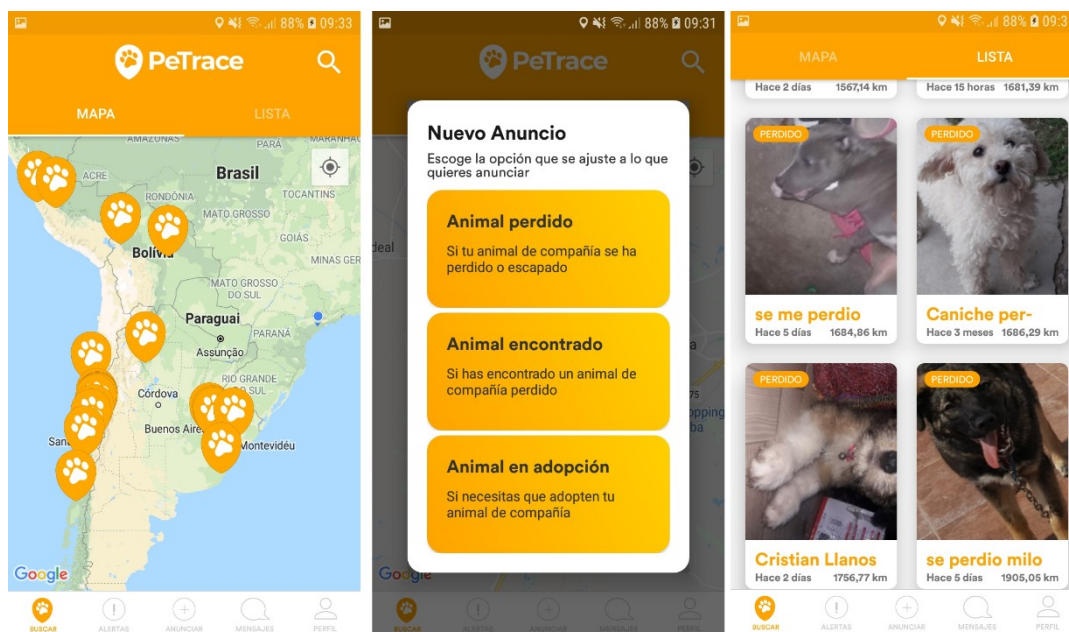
88% 09:33

PeTrace

MAPA

LISTA

AMAZONAS

MARANHÃO

Brasil

ACRE

TOCANTINS

RONDÔNIA

MATO GROSSO

GOIÁS

Bolivia

MINAS GER

MATO GROSSO DO SUL

Paraguai

PARANÁ

Assunção

RIO GRANDE

Córdova

Buenos Aires

Montevidéu

San

Google

BUSCAR

ALERTAS

ANUNCIAR

MENSAJES

PERFIL

88% 09:31

PeTrace

Nuevo Anuncio

Escoge la opción que se ajuste a lo que quieres anunciar

Animal perdido

Si tu animal de compañía se ha perdido o escapado

Animal encontrado

Si has encontrado un animal de compañía perdido

Animal en adopción

Si necesitas que adopten tu animal de compañía

Google

BUSCAR

ALERTAS

ANUNCIAR

MENSAJES

PERFIL

88% 09:3

MAPA

LISTA

Hace 2 días 1567,14 km

Hace 15 horas 1681,39 km

PERDIDO

PERDIDO

se me perdio

Hace 5 días 1684,86 km

Caniche per-

Hace 3 meses 1686,29 km

PERDIDO

PERDIDO

Cristian Llanos

Hace 2 días 1756,77 km

se perdio milo

Hace 5 días 1905,05 km

BUSCAR

ALERTAS

ANUNCIAR

MENSAJES

PERFIL